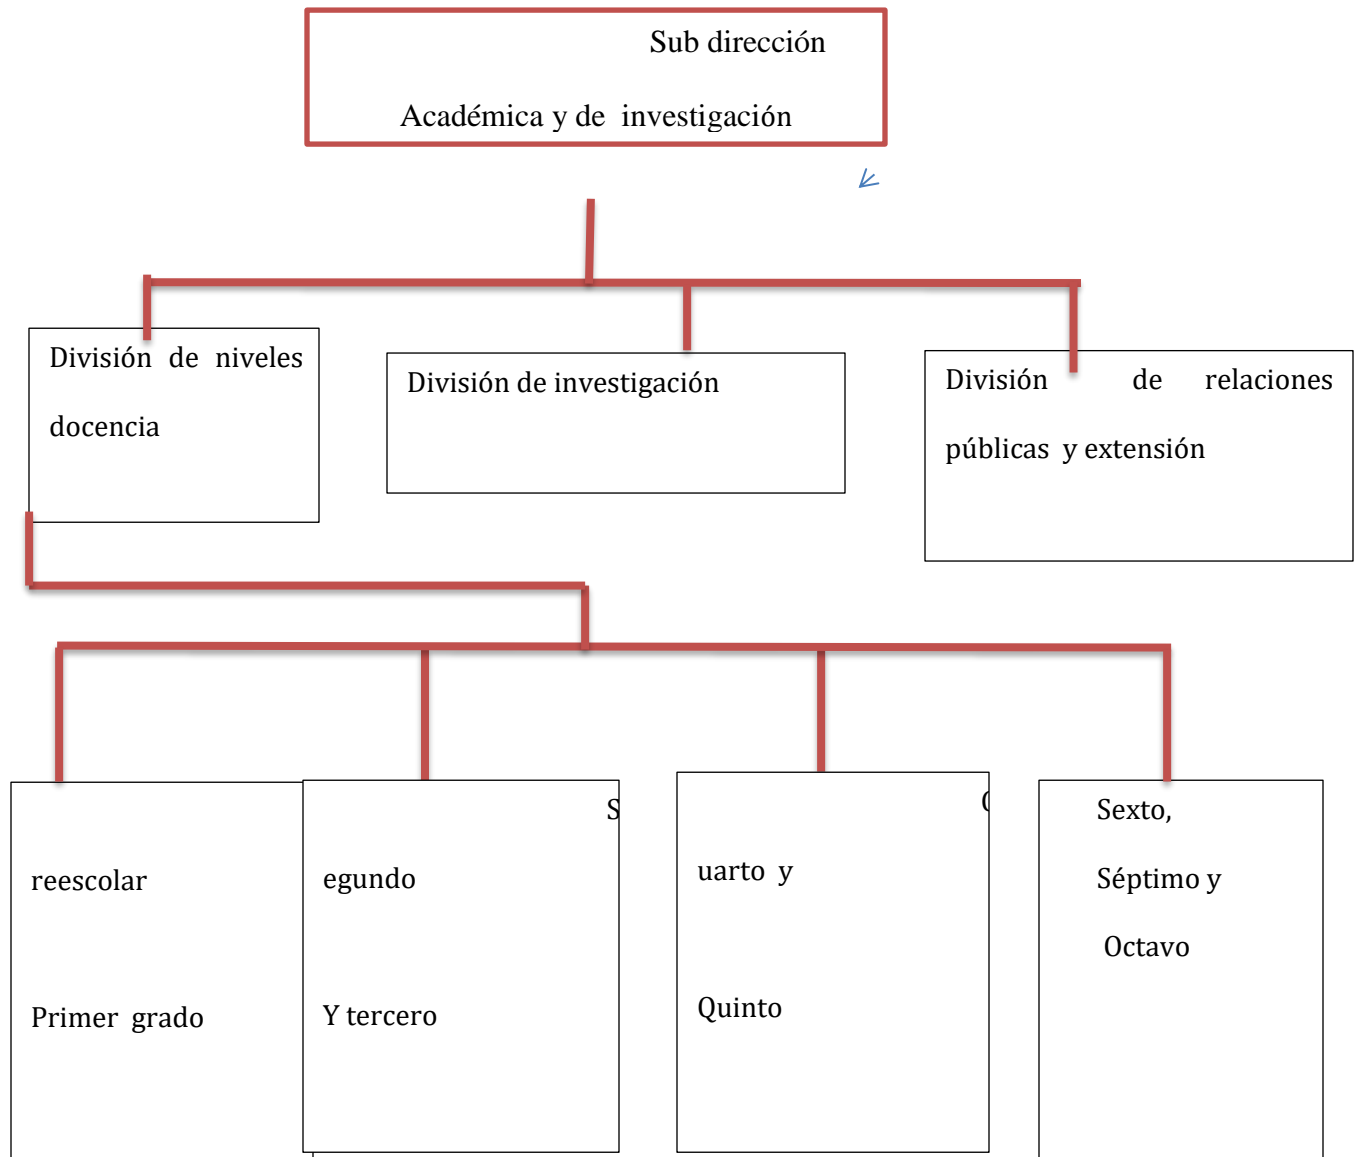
Sub dirección

Académica y de investigación

División de niveles docencia

División de investigación

División de relaciones públicas y extensión

reescolar

Primer grado

S

egundo

Y tercero

C

uarto y

Quinto

Sexto,

Séptimo y

Octavo